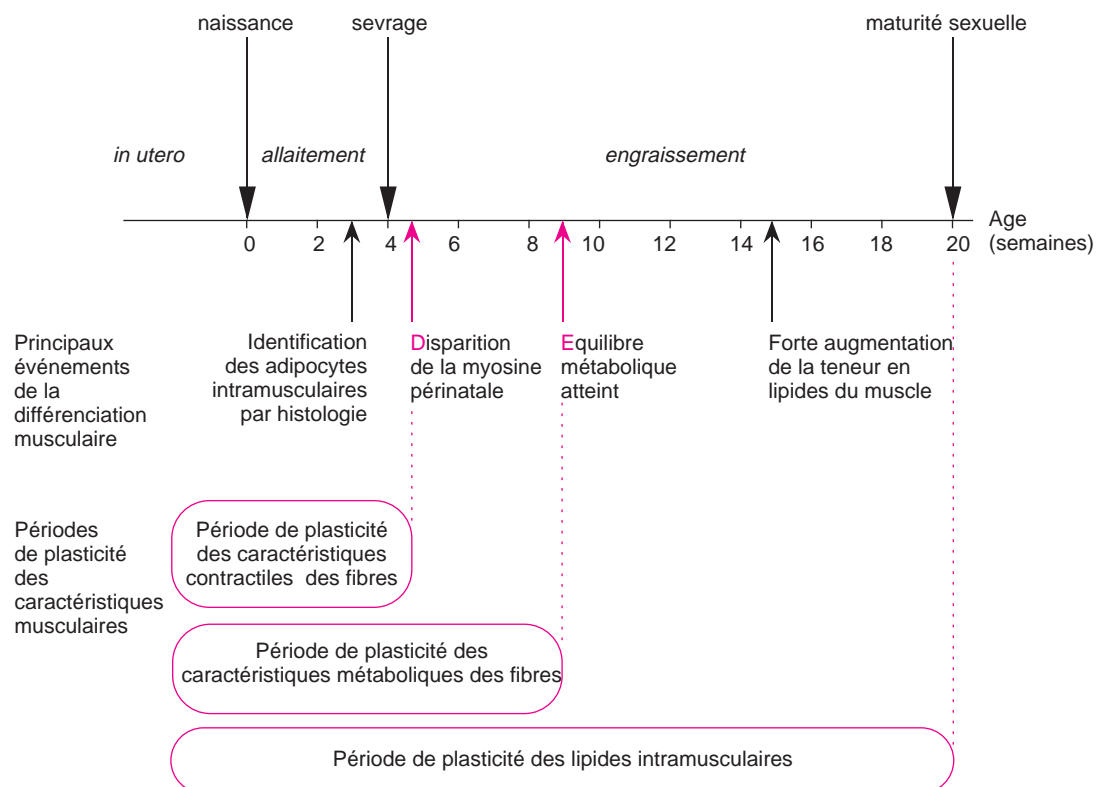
naissance

sevrage

maturité sexuelle

in utero

allaitement

engraissement

Age (semaines)

0 2 4 6 8 10 12 14 16 18 20

Principaux événements de la différenciation musculaire

Identification des adipocytes intramusculaires par histologie

Disparition de la myosine périnatale

Equilibre métabolique atteint

Forte augmentation de la teneur en lipides du muscle

Périodes de plasticité des caractéristiques musculaires

Période de plasticité des caractéristiques contractiles des fibres

Période de plasticité des caractéristiques métaboliques des fibres

Période de plasticité des lipides intramusculaires